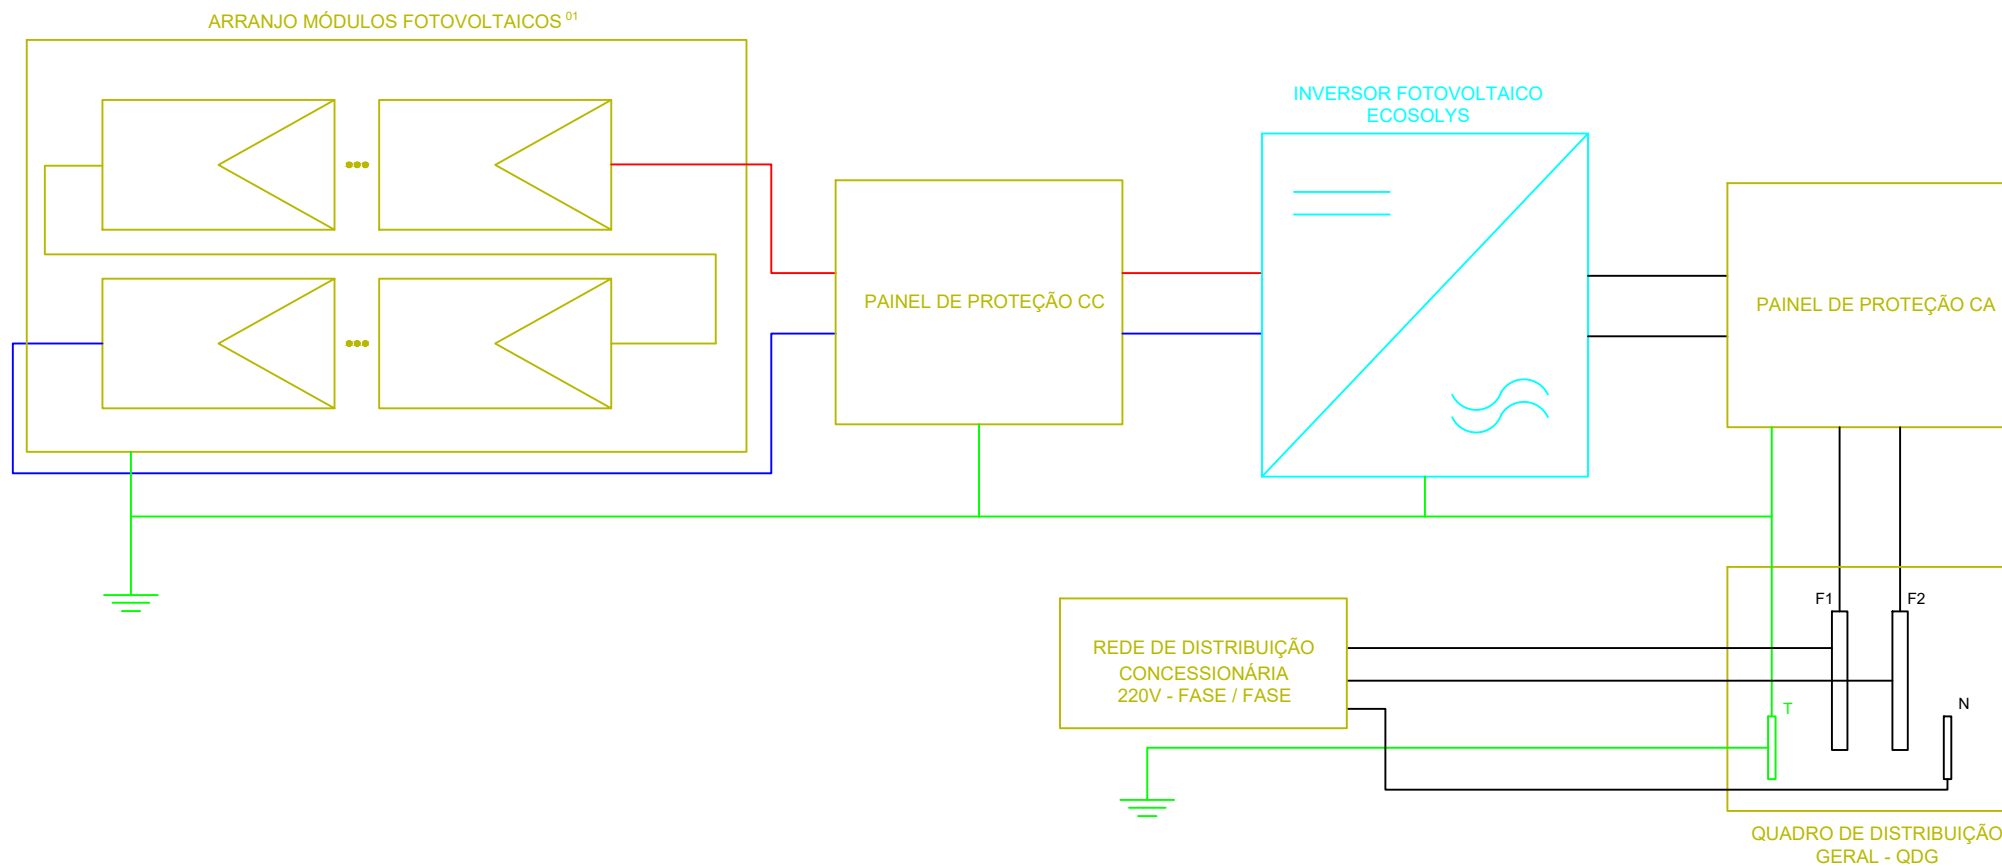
ARRANJO MÓDULOS FOTOVOLTAICOS $^{01}$

INVERSOR FOTOVOLTAICO
ECOSOLYS

PAINEL DE PROTEÇÃO CC

PAINEL DE PROTEÇÃO CA

F1

F2

REDE DE DISTRIBUIÇÃO
CONCESSIONÁRIA
220V - FASE / FASE

T

N

QUADRO DE DISTRIBUIÇÃO
GERAL - QDG